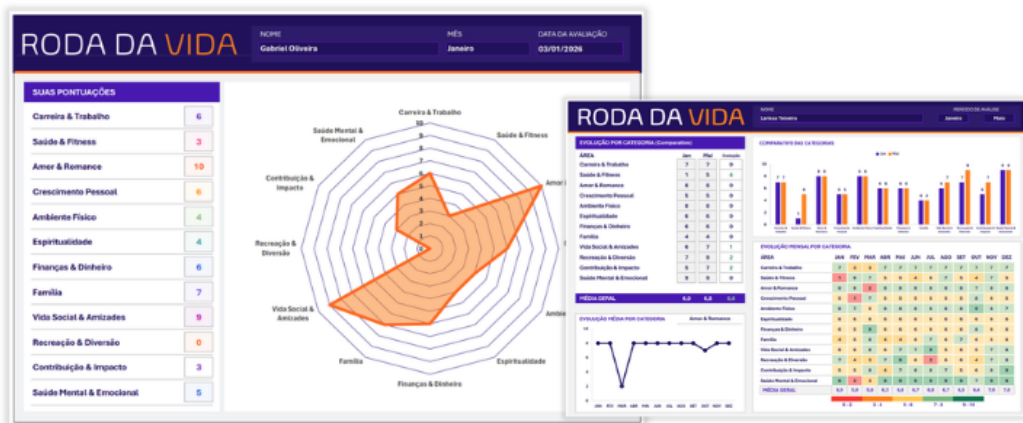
RODA DA VIDA

NOME
Gabriel Oliveira

MÊS
Janeiro

DATA DA AVALIAÇÃO
03/01/2026

SUAS PONTUAÇÕES

| | |
|---|---|
| Carreira & Trabalho | 6 |
| Saúde & Fitness | 3 |
| Amor & Romance | 10 |
| Crescimento Pessoal | 6 |
| Ambiente Físico | 4 |
| Espiritualidade | 4 |
| Finanças & Dinheiro | 6 |
| Família | 7 |
| Vida Social & Amizades | 9 |
| Recreação & Diversão | 0 |
| Contribuição & Impacto | 3 |
| Saúde Mental & Emocional | 5 |

Carreira & Trabalho
Saúde & Fitness
Amor
Ambie
Espiritualidade
Finanças & Dinheiro
Família
Vida Social & Amizades
Recreação & Diversão
Contribuição & Impacto
Saúde Mental & Emocional

10 9 8 7 6 5 4 3 2 1 0

RODA DA VIDA

NOME
Larissa Teixeira

PERÍODO DE ANÁLISE
Janeiro
Maio

EVOLUÇÃO POR CATEGORIA (Comparativo)

| ÁREA | Jan | Mai | Evolução |
|---|---|---|---|
| Carreira & Trabalho | 7 | 7 | 0 |
| Saúde & Fitness | 1 | 5 | 4 |
| Amor & Romance | 8 | 8 | 0 |
| Crescimento Pessoal | 5 | 5 | 0 |
| Ambiente Físico | 8 | 8 | 0 |
| Espiritualidade | 6 | 6 | 0 |
| Finanças & Dinheiro | 6 | 6 | 0 |
| Família | 4 | 4 | 0 |
| Vida Social & Amizades | 6 | 7 | 1 |
| Recreação & Diversão | 7 | 9 | 2 |
| Contribuição & Impacto | 5 | 7 | 2 |
| Saúde Mental & Emocional | 9 | 9 | 0 |

MÉDIA GERAL 6,0 6,8 0,8

COMPARATIVO DAS CATEGORIAS
Jan Mai

EVOLUÇÃO MÉDIA POR CATEGORIA
Amor & Romance

JAN FEV MAR ABR MAI JUN JUL AGO SET OUT NOV DEZ

EVOLUÇÃO MENSAL POR CATEGORIA

ÁREA JAN FEV MAR ABR MAI JUN JUL AGO SET OUT NOV DEZ
Carreira & Trabalho
Saúde & Fitness
Amor & Romance
Crescimento Pessoal
Ambiente Físico
Espiritualidade
Finanças & Dinheiro
Família
Vida Social & Amizades
Recreação & Diversão
Contribuição & Impacto
Saúde Mental & Emocional
MÉDIA GERAL

0 - 2
3 - 4
5 - 6
7 - 8
9 - 10